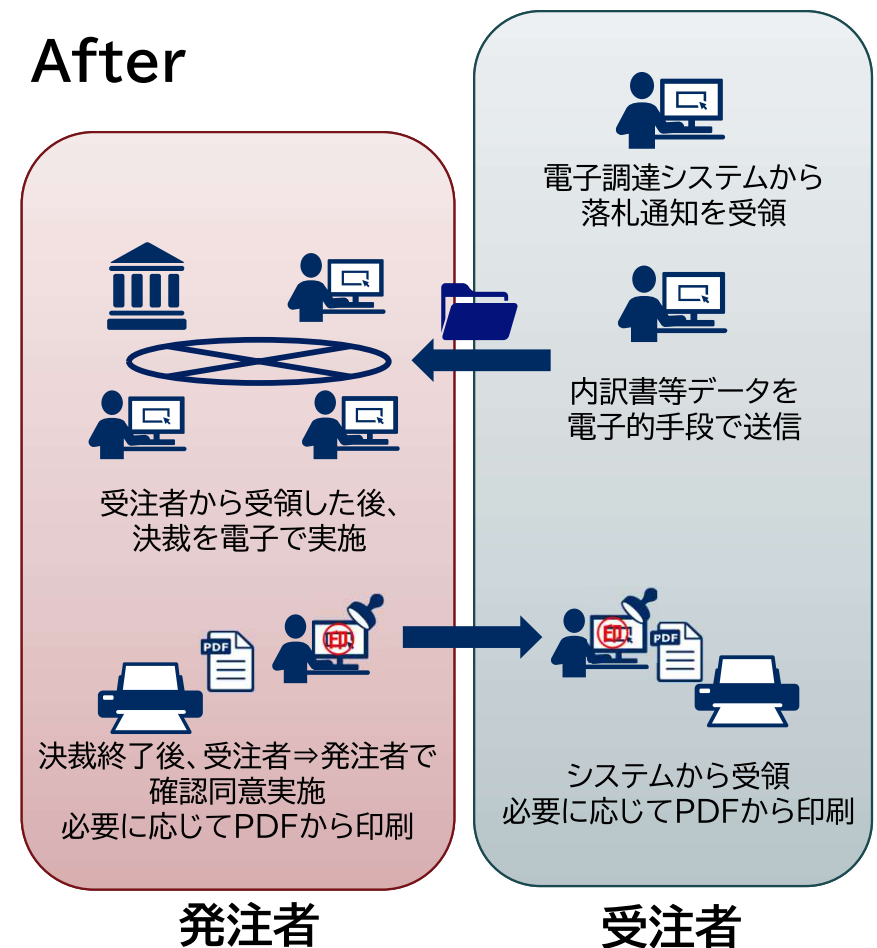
After

電子調達システムから
落札通知を受領

内訳書等データを
電子的手段で送信

受注者から受領した後、
決裁を電子で実施

PDF 印 印 PDF

決裁終了後、受注者⇒発注者で
確認同意実施
必要に応じてPDFから印刷

システムから受領
必要に応じてPDFから印刷

発注者

受注者